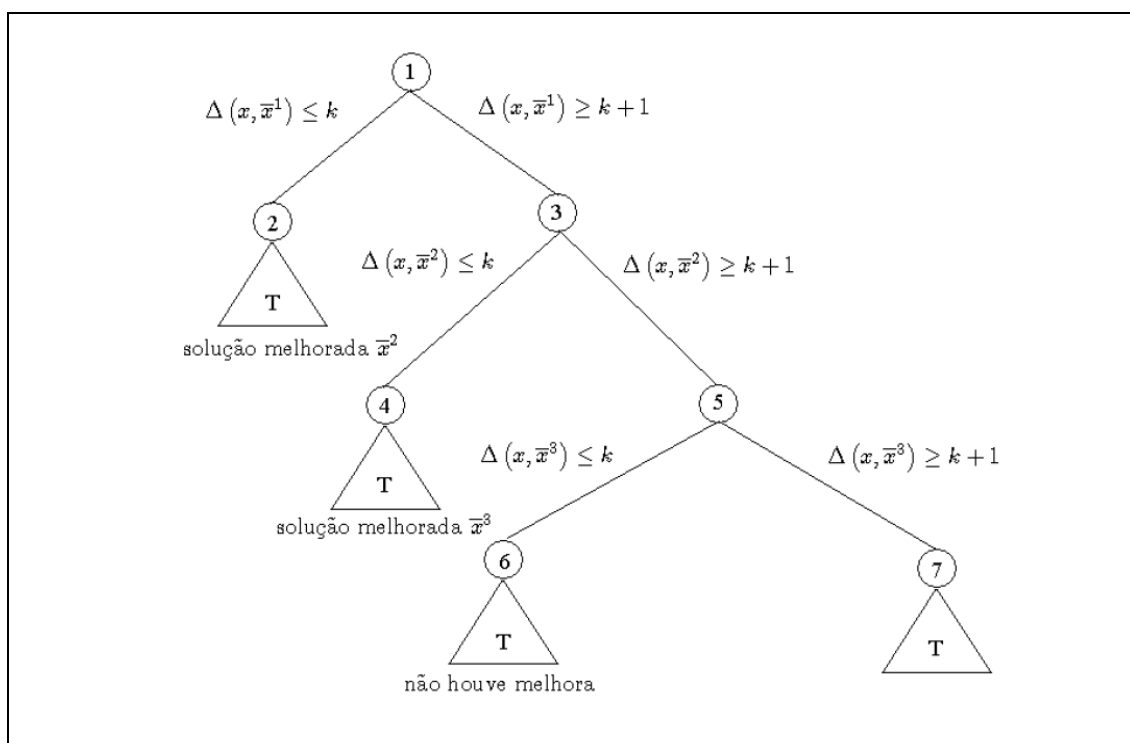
1

$\Delta\left(x,\overline{x}^1\right) \leq k$

$\Delta\left(x,\overline{x}^1\right) \geq k+1$

2

T

solução melhorada $\overline{x}^2$

3

$\Delta\left(x,\overline{x}^2\right) \leq k$

$\Delta\left(x,\overline{x}^2\right) \geq k+1$

4

T

solução melhorada $\overline{x}^3$

5

$\Delta\left(x,\overline{x}^3\right) \leq k$

$\Delta\left(x,\overline{x}^3\right) \geq k+1$

6

T

não houve melhora

7

T